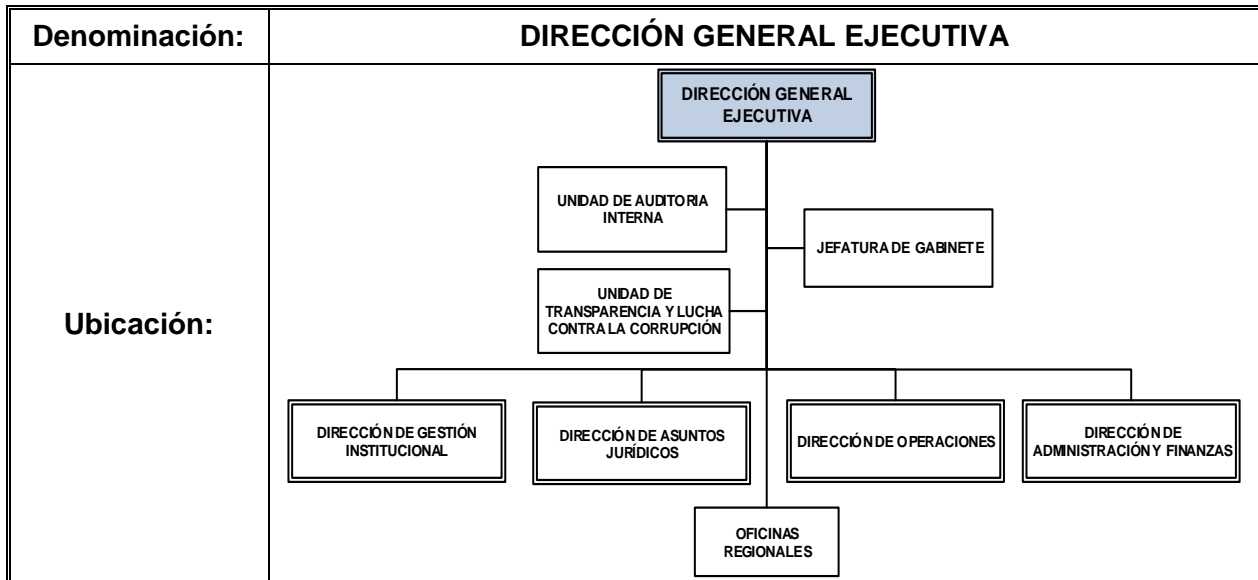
| Denominación: | DIRECCIÓN GENERAL EJECUTIVA |
|---|---|
| Ubicación: | DIRECCIÓN GENERAL EJECUTIVA<br>UNIDAD DE AUDITORIA INTERNA<br>JEFATURA DE GABINETE<br>UNIDAD DE TRANSPARENCIA Y LUCHA CONTRA LA CORRUPCIÓN<br>DIRECCIÓN DE GESTIÓN INSTITUCIONAL<br>DIRECCIÓN DE ASUNTOS JURÍDICOS<br>DIRECCIÓN DE OPERACIONES<br>DIRECCIÓN DE ADMINISTRACIÓN Y FINANZAS<br>OFICINAS REGIONALES |